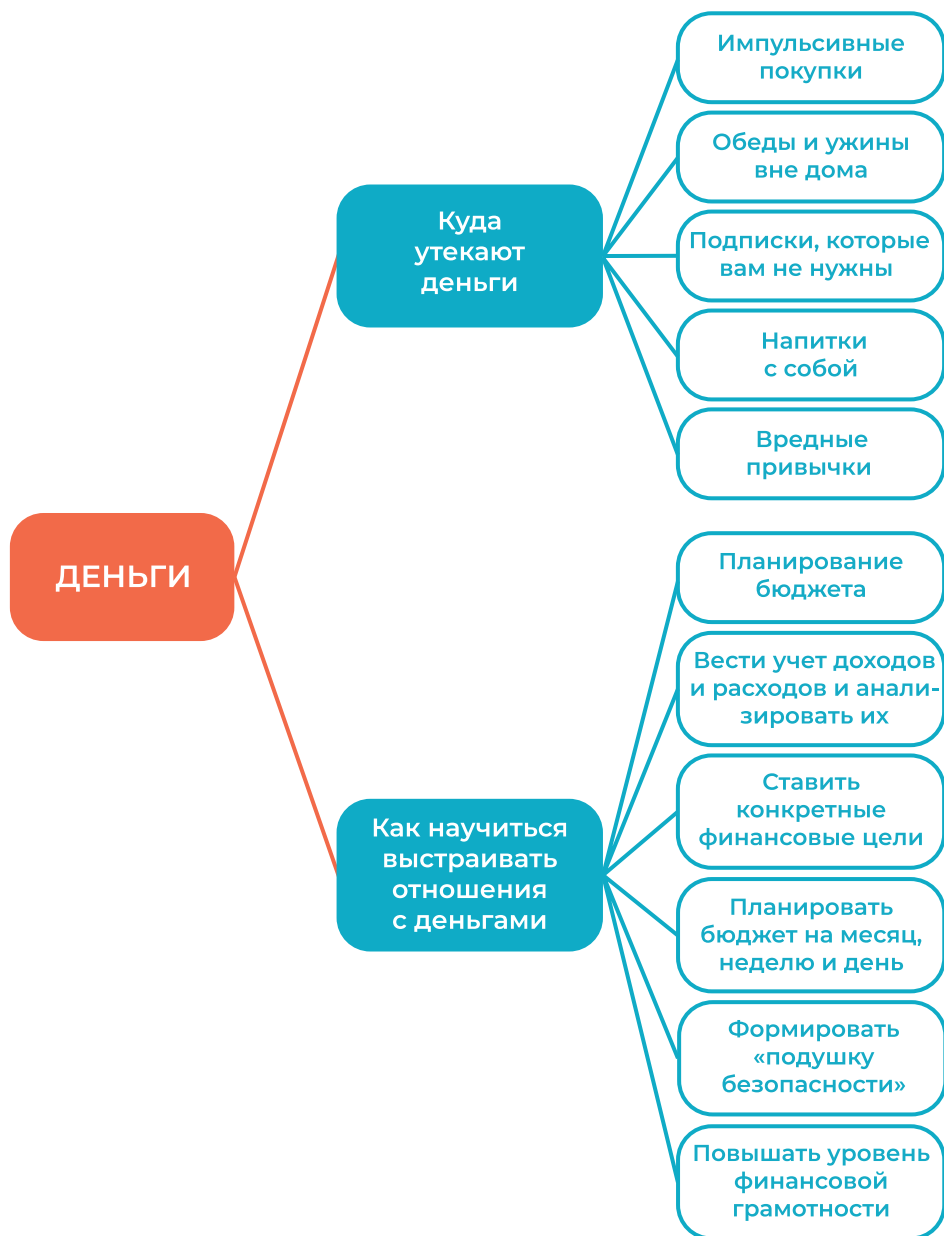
ДЕНЬГИ

Куда утекают деньги

Импульсивные покупки

Обеды и ужины вне дома

Подписки, которые вам не нужны

Напитки с собой

Вредные привычки

Как научиться выстраивать отношения с деньгами

Планирование бюджета

Вести учет доходов и расходов и анализировать их

Ставить конкретные финансовые цели

Планировать бюджет на месяц, неделю и день

Формировать «подушку безопасности»

Повышать уровень финансовой грамотности